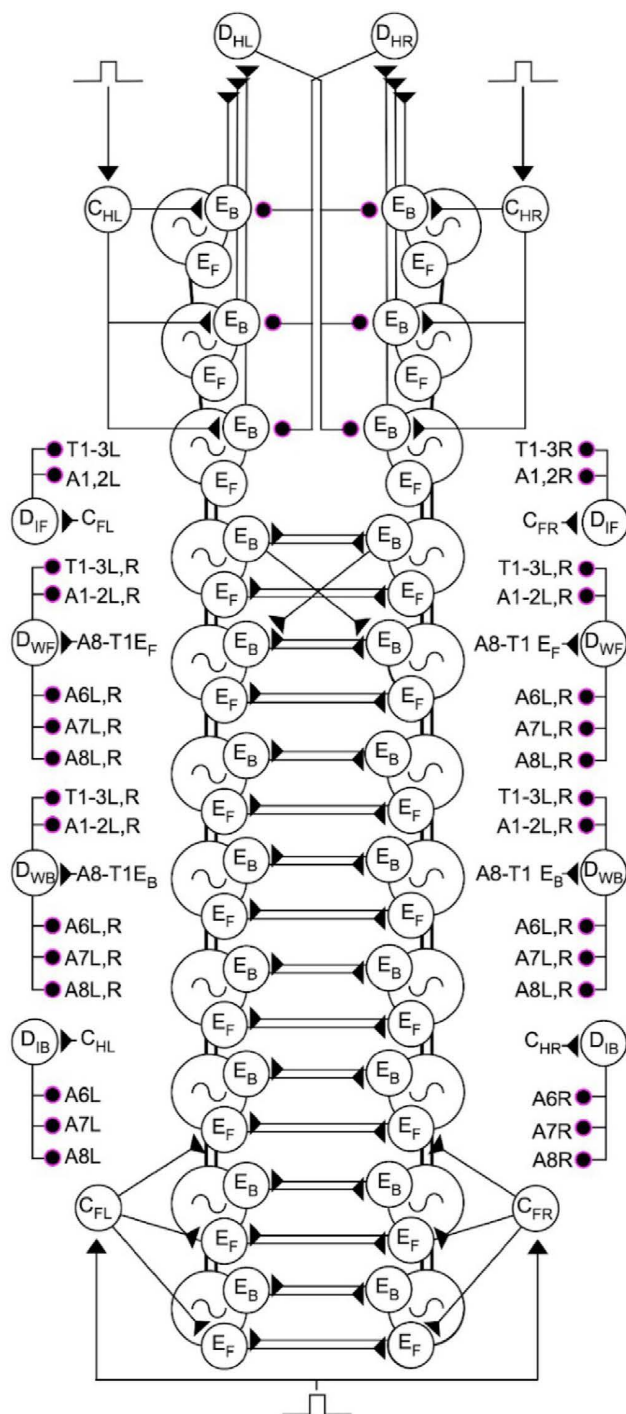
$D_{HL}$ $D_{HR}$

$C_{HL}$ $E_B$ $E_B$ $C_{HR}$

$E_F$ $E_F$

$E_B$ $E_B$

$E_F$ $E_F$

$E_B$ $E_B$

T1-3L
A1,2L
$D_{IF}$ $C_{FL}$

$E_F$ $E_F$

T1-3R
A1,2R
$C_{FR}$ $D_{IF}$

T1-3L,R
A1-2L,R
$D_{WF}$ A8-T1$E_F$
A6L,R
A7L,R
A8L,R

$E_B$ $E_B$
$E_F$ $E_F$
$E_B$ $E_B$
$E_F$ $E_F$
$E_B$ $E_B$

T1-3L,R
A1-2L,R
A8-T1 $E_F$ $D_{WF}$
A6L,R
A7L,R
A8L,R

T1-3L,R
A1-2L,R
$D_{WB}$ A8-T1$E_B$
A6L,R
A7L,R
A8L,R

$E_F$ $E_F$
$E_B$ $E_B$
$E_F$ $E_F$
$E_B$ $E_B$

T1-3L,R
A1-2L,R
A8-T1 $E_B$ $D_{WB}$
A6L,R
A7L,R
A8L,R

$D_{IB}$ $C_{HL}$
A6L
A7L
A8L

$E_F$ $E_F$
$E_B$ $E_B$
$E_F$ $E_F$

$C_{HR}$ $D_{IB}$
A6R
A7R
A8R

$C_{FL}$ $E_B$ $E_B$ $C_{FR}$
$E_F$ $E_F$
$E_B$ $E_B$
$E_F$ $E_F$